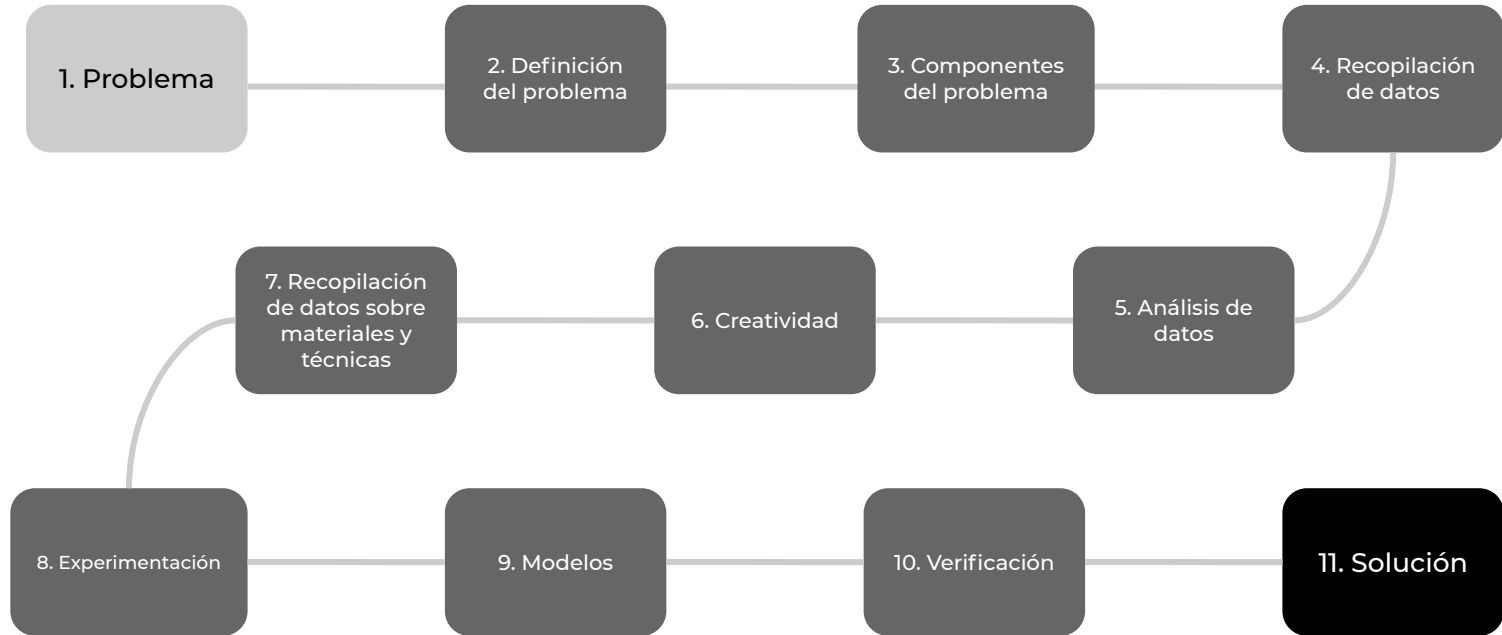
1. Problema

2. Definición del problema

3. Componentes del problema

4. Recopilación de datos

5. Análisis de datos

6. Creatividad

7. Recopilación de datos sobre materiales y técnicas

8. Experimentación

9. Modelos

10. Verificación

11. Solución